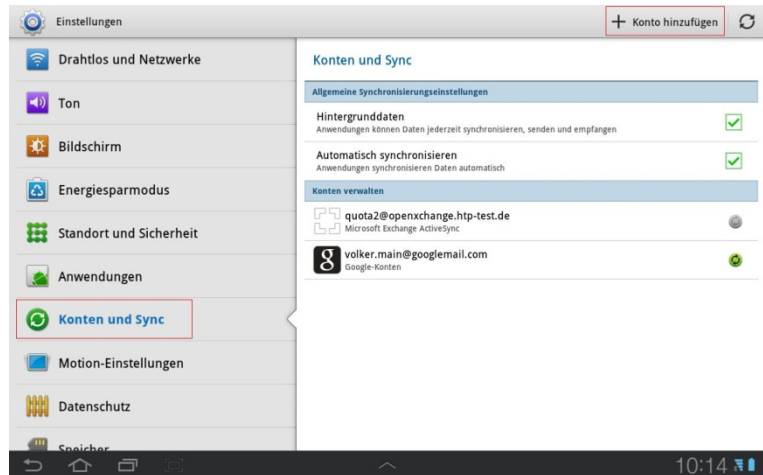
Einstellungen

+ Konto hinzufügen

Drahtlos und Netzwerke

Ton

Bildschirm

Energiesparmodus

Standort und Sicherheit

Anwendungen

Konten und Sync

Motion-Einstellungen

Datenschutz

Speicher

Konten und Sync

Allgemeine Synchronisierungseinstellungen

Hintergrunddaten
Anwendungen können Daten jederzeit synchronisieren, senden und empfangen

Automatisch synchronisieren
Anwendungen synchronisieren Daten automatisch

Konten verwalten

quota2@openxchange.htp-test.de
Microsoft Exchange ActiveSync

volker.main@googlemail.com
Google-Konten

10:14